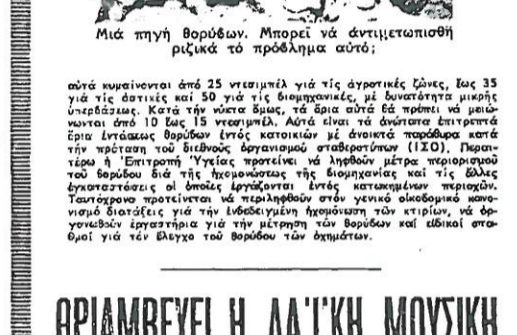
Μιά πηγή θορύβων. Μπορεί νά άντιμετωπισθή ριζικά τό πρόβλημα αύτό;

αύτά κυμαίνονται άπό 25 ντεσιμπέλ γιά τίς άγροτικές ζώνες, έως 35 γιά τίς άστικές καί 50 γιά τίς βιομηχανικές, μέ δυνατότητα μικρής ύπερβάσεως. Κατά τήν νύκτα δμως, τά δρια αύτά θά πρέπει νά μειώνωνται άπό 10 έως 15 ντεσιμπέλ. Αύτά είναι τά άνώτατα έπιτρεπτά δρια έντάσεως θορύβων έντός κατοικιών μέ άνοικτά παράθυρα κατά τήν πρόταση τοῦ διεθνοῦς όργανισμοῦ σταθεροτύπων (ΙΣΟ). Περαιτέρω ή Έπιτροπή Ύγείας προτείνει νά ληφθοῦν μέτρα περιορισμοῦ τοῦ θορύβου διά τῆς ήχομονώσεως τῆς βιομηχανίας καί τῆς άλλες έγκαταστάσεις οί όποίες έργάζονται έντός κατοικημένων περιοχῶν. Ταυτόχρονα προτείνεται νά περιληφθοῦν στόν γενικό οίκοδομικό κανονισμό διατάξεις γιά τήν ένδεδειγμένη ήχομόνωση τῶν κτιρίων, νά όργανωθοῦν έργαστήρια γιά τήν μέτρηση τῶν θορύβων καί είδικοί σταθμοί γιά τόν έλεγχο τοῦ θορύβου τῶν όχημάτων.

ΘΡΙΑΜΒΕΥΕΙ Η ΛΑΪΚΗ ΜΟΥΣΙΚΗ